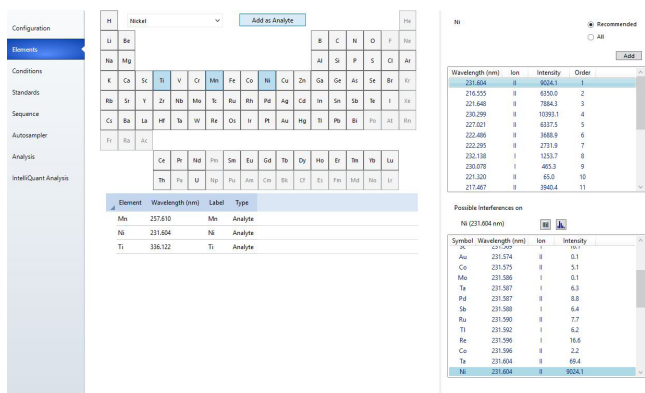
Configuration
Elements
Conditions
Standards
Sequence
Autosampler
Analysis
IntelliQuant Analysis

H
Nickel
Add as Analyte
He
Li Be
B C N O F Ne
Na Mg
Al Si P S Cl Ar
K Ca Sc Ti V Cr Mn Fe Co Ni Cu Zn Ga Ge As Se Br Kr
Rb Sr Y Zr Nb Mo Tc Ru Rh Pd Ag Cd In Sn Sb Te I Xe
Cs Ba La Hf Ta W Re Os Ir Pt Au Hg Tl Pb Bi Po At Rn
Fr Ra Ac
Ce Pr Nd Pm Sm Eu Gd Tb Dy Ho Er Tm Yb Lu
Th Pa U Np Pu Am Cm Bk Cf Es Fm Md No Lr

| Element | Wavelength (nm) | Label | Type |
|---|---|---|---|
| Mn | 257.610 | Mn | Analyte |
| Ni | 231.604 | Ni | Analyte |
| Ti | 336.122 | Ti | Analyte |

Ni
Recommended
All
Add

| Wavelength (nm) | Ion | Intensity | Order |
|---|---|---|---|
| 231.604 | II | 9024.1 | 1 |
| 216.555 | II | 6350.0 | 2 |
| 221.648 | II | 7884.3 | 3 |
| 230.299 | II | 10393.1 | 4 |
| 227.021 | II | 6337.5 | 5 |
| 222.486 | II | 3688.9 | 6 |
| 222.295 | II | 2731.9 | 7 |
| 232.138 | I | 1253.7 | 8 |
| 230.078 | I | 465.3 | 9 |
| 221.320 | II | 65.0 | 10 |
| 217.467 | II | 3940.4 | 11 |

Possible Interferences on
Ni (231.604 nm)

| Symbol | Wavelength (nm) | Ion | Intensity |
|---|---|---|---|
| Sc | 231.569 | I | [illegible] |
| Au | 231.574 | II | 0.1 |
| Co | 231.575 | II | 5.1 |
| Mo | 231.586 | I | 0.1 |
| Ta | 231.587 | I | 6.3 |
| Pd | 231.587 | II | 8.8 |
| Sb | 231.588 | I | 6.4 |
| Ru | 231.590 | II | 7.7 |
| Tl | 231.592 | I | 6.2 |
| Re | 231.596 | I | 16.6 |
| Co | 231.596 | II | 2.2 |
| Ta | 231.604 | II | 69.4 |
| Ni | 231.604 | II | 9024.1 |